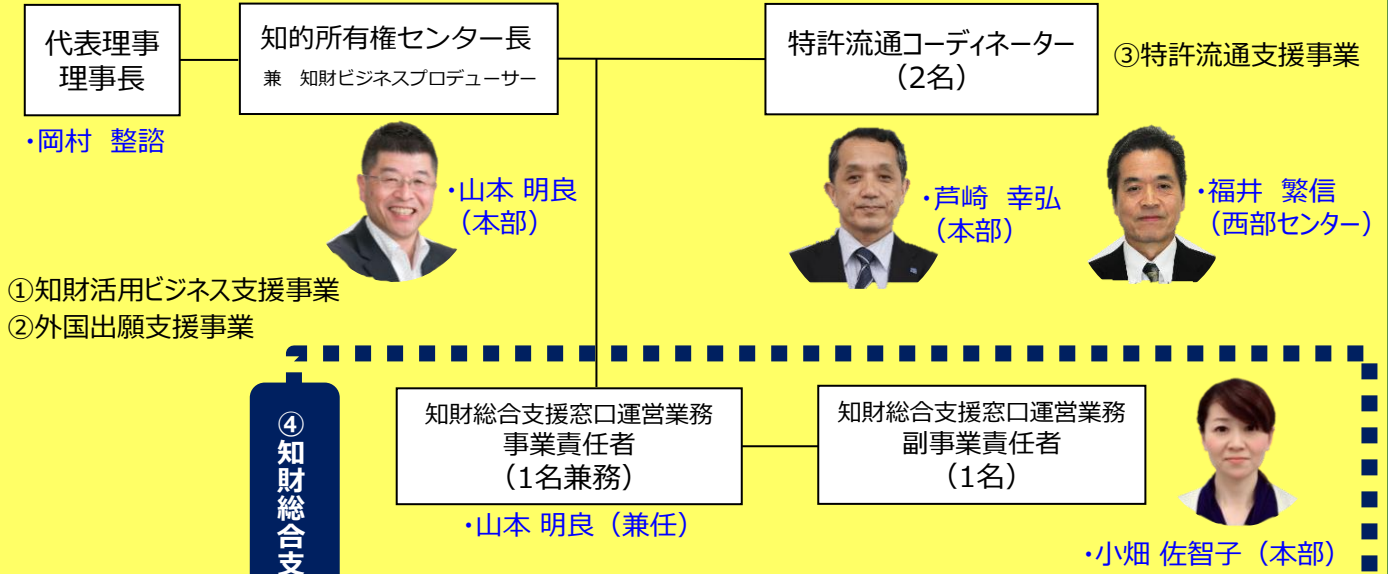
代表理事
理事長

・岡村　整諮

知的所有権センター長
兼　知財ビジネスプロデューサー

・山本 明良
（本部）

特許流通コーディネーター
（2名）

③特許流通支援事業

・芦崎　幸弘
（本部）

・福井　繁信
（西部センター）

①知財活用ビジネス支援事業
②外国出願支援事業

④
知
財
総
合
支

知財総合支援窓口運営業務
事業責任者
（1名兼務）

・山本 明良（兼任）

知財総合支援窓口運営業務
副事業責任者
（1名）

・小畑 佐智子（本部）